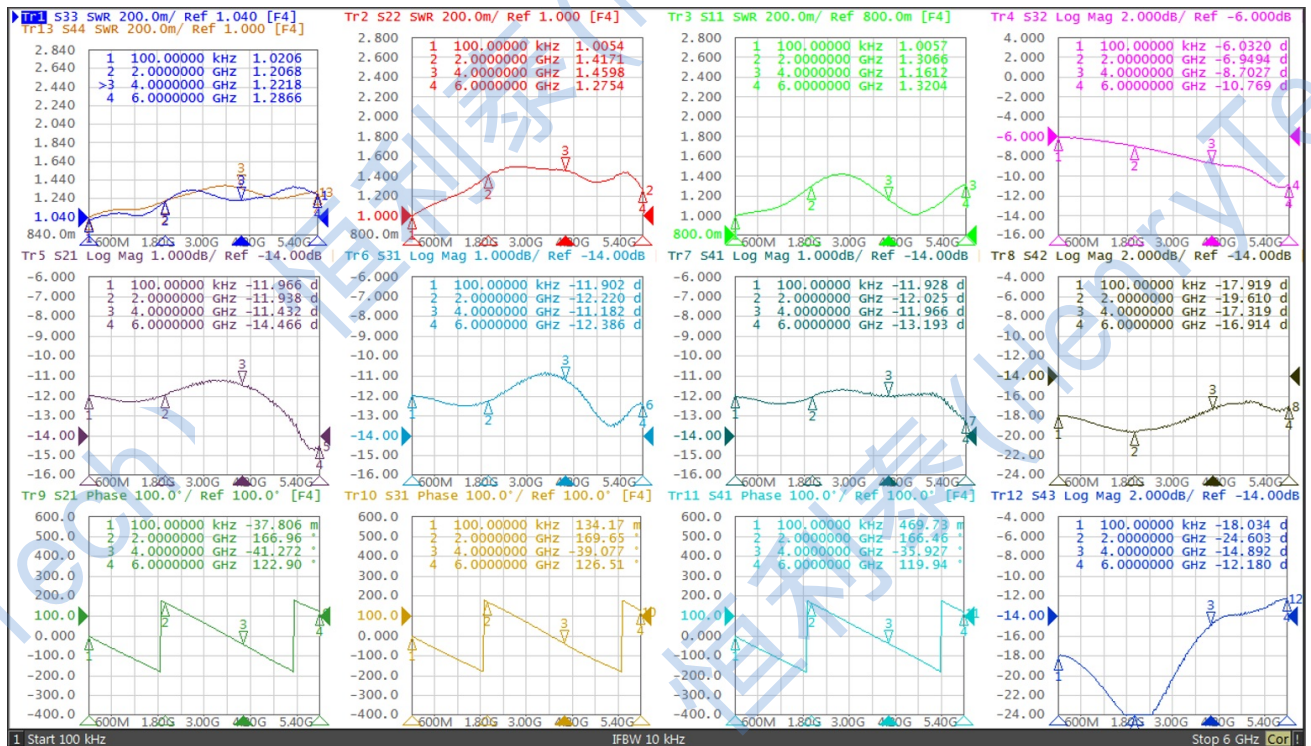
Tr1 S33 SWR 200.0m/ Ref 1.040 [F4]
Tr13 S44 SWR 200.0m/ Ref 1.000 [F4]
2.840
2.640
2.440
2.240
2.040
1.840
1.640
1.440
1.240
1.040
840.0m
1 100.00000 kHz 1.0206
2 2.0000000 GHz 1.2068
>3 4.0000000 GHz 1.2218
4 6.0000000 GHz 1.2866
600M 1.80G 3.00G 4.20G 5.40G

Tr2 S22 SWR 200.0m/ Ref 1.000 [F4]
2.800
2.600
2.400
2.200
2.000
1.800
1.600
1.400
1.200
1.000
800.0m
1 100.00000 kHz 1.0054
2 2.0000000 GHz 1.4171
3 4.0000000 GHz 1.4598
4 6.0000000 GHz 1.2754
600M 1.80G 3.00G 4.20G 5.40G

Tr3 S11 SWR 200.0m/ Ref 800.0m [F4]
2.800
2.600
2.400
2.200
2.000
1.800
1.600
1.400
1.200
1.000
800.0m
1 100.00000 kHz 1.0057
2 2.0000000 GHz 1.3066
3 4.0000000 GHz 1.1612
4 6.0000000 GHz 1.3204
600M 1.80G 3.00G 4.20G 5.40G

Tr4 S32 Log Mag 2.000dB/ Ref -6.000dB
4.000
2.000
0.000
-2.000
-4.000
-6.000
-8.000
-10.00
-12.00
-14.00
-16.00
1 100.00000 kHz -6.0320 d
2 2.0000000 GHz -6.9494 d
3 4.0000000 GHz -8.7027 d
4 6.0000000 GHz -10.769 d
600M 1.80G 3.00G 4.20G 5.40G

Tr5 S21 Log Mag 1.000dB/ Ref -14.00dB
-6.000
-7.000
-8.000
-9.000
-10.00
-11.00
-12.00
-13.00
-14.00
-15.00
-16.00
1 100.00000 kHz -11.966 d
2 2.0000000 GHz -11.938 d
3 4.0000000 GHz -11.432 d
4 6.0000000 GHz -14.466 d
600M 1.80G 3.00G 4.20G 5.40G

Tr6 S31 Log Mag 1.000dB/ Ref -14.00dB
-6.000
-7.000
-8.000
-9.000
-10.00
-11.00
-12.00
-13.00
-14.00
-15.00
-16.00
1 100.00000 kHz -11.902 d
2 2.0000000 GHz -12.220 d
3 4.0000000 GHz -11.182 d
4 6.0000000 GHz -12.386 d
600M 1.80G 3.00G 4.20G 5.40G

Tr7 S41 Log Mag 1.000dB/ Ref -14.00dB
-6.000
-7.000
-8.000
-9.000
-10.00
-11.00
-12.00
-13.00
-14.00
-15.00
-16.00
1 100.00000 kHz -11.928 d
2 2.0000000 GHz -12.025 d
3 4.0000000 GHz -11.966 d
4 6.0000000 GHz -13.193 d
600M 1.80G 3.00G 4.20G 5.40G

Tr8 S42 Log Mag 2.000dB/ Ref -14.00dB
-4.000
-6.000
-8.000
-10.00
-12.00
-14.00
-16.00
-18.00
-20.00
-22.00
-24.00
1 100.00000 kHz -17.919 d
2 2.0000000 GHz -19.610 d
3 4.0000000 GHz -17.319 d
4 6.0000000 GHz -16.914 d
600M 1.80G 3.00G 4.20G 5.40G

Tr9 S21 Phase 100.0°/ Ref 100.0° [F4]
600.0
500.0
400.0
300.0
200.0
100.0
0.000
-100.0
-200.0
-300.0
-400.0
1 100.00000 kHz -37.806 m
2 2.0000000 GHz 166.96 °
3 4.0000000 GHz -41.272 °
4 6.0000000 GHz 122.90 °
600M 1.80G 3.00G 4.20G 5.40G

Tr10 S31 Phase 100.0°/ Ref 100.0° [F4]
600.0
500.0
400.0
300.0
200.0
100.0
0.000
-100.0
-200.0
-300.0
-400.0
1 100.00000 kHz 134.17 m
2 2.0000000 GHz 169.65 °
3 4.0000000 GHz -39.077 °
4 6.0000000 GHz 126.51 °
600M 1.80G 3.00G 4.20G 5.40G

Tr11 S41 Phase 100.0°/ Ref 100.0° [F4]
600.0
500.0
400.0
300.0
200.0
100.0
0.000
-100.0
-200.0
-300.0
-400.0
1 100.00000 kHz 469.73 m
2 2.0000000 GHz 166.46 °
3 4.0000000 GHz -35.927 °
4 6.0000000 GHz 119.94 °
600M 1.80G 3.00G 4.20G 5.40G

Tr12 S43 Log Mag 2.000dB/ Ref -14.00dB
-4.000
-6.000
-8.000
-10.00
-12.00
-14.00
-16.00
-18.00
-20.00
-22.00
-24.00
1 100.00000 kHz -18.034 d
2 2.0000000 GHz -24.603 d
3 4.0000000 GHz -14.892 d
4 6.0000000 GHz -12.180 d
600M 1.80G 3.00G 4.20G 5.40G

1 Start 100 kHz IFBW 10 kHz Stop 6 GHz Cor !